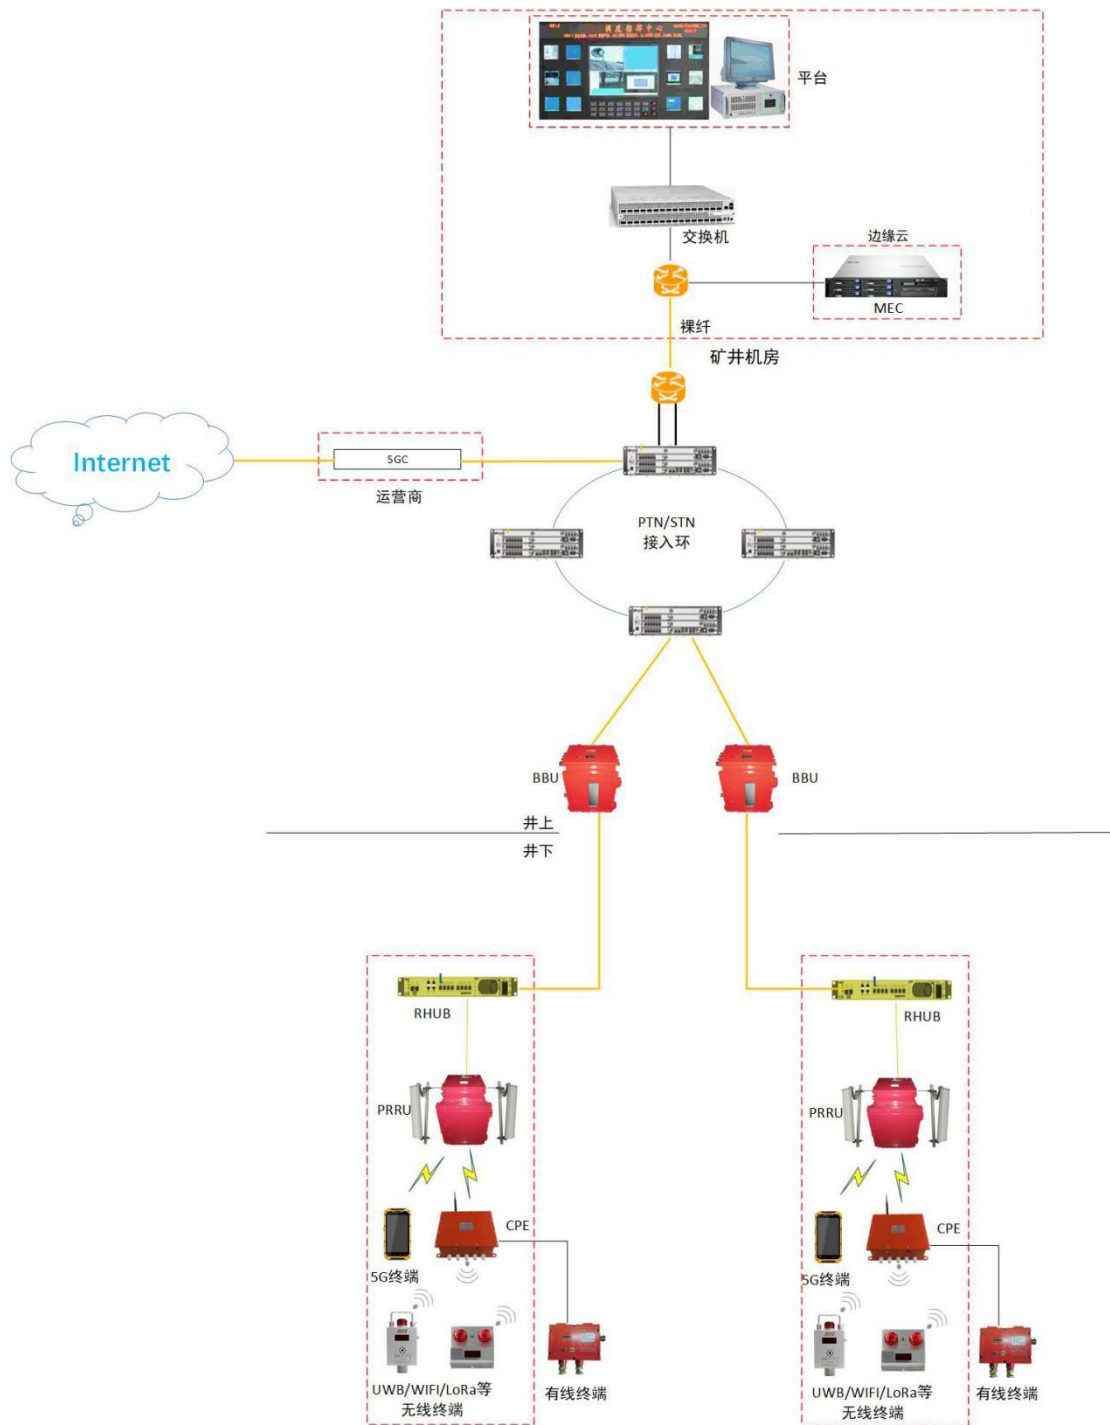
平台

交换机

边缘云

MEC

裸纤

矿井机房

Internet

5GC

运营商

PTN/STN
接入环

BBU

BBU

井上

井下

RHUB

PRRU

CPE

5G终端

UWB/WIFI/LoRa等
无线终端

有线终端

RHUB

PRRU

CPE

5G终端

UWB/WIFI/LoRa等
无线终端

有线终端